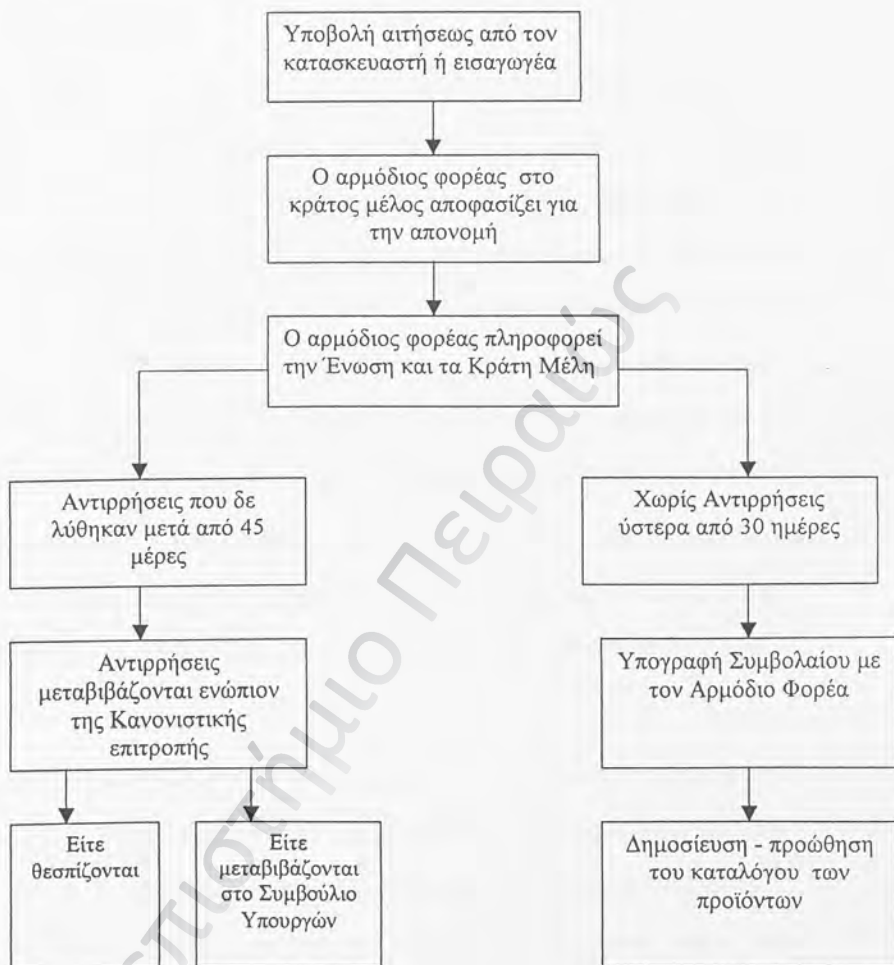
Υποβολή αιτήσεως από τον κατασκευαστή ή εισαγωγέα

Ο αρμόδιος φορέας στο κράτος μέλος αποφασίζει για την απονομή

Ο αρμόδιος φορέας πληροφορεί την Ένωση και τα Κράτη Μέλη

Αντιρρήσεις που δε λύθηκαν μετά από 45 μέρες

Αντιρρήσεις μεταβιβάζονται ενώπιον της Κανονιστικής επιτροπής

Είτε θεσπίζονται

Είτε μεταβιβάζονται στο Συμβούλιο Υπουργών

Χωρίς Αντιρρήσεις ύστερα από 30 ημέρες

Υπογραφή Συμβολαίου με τον Αρμόδιο Φορέα

Δημοσίευση - προώθηση του καταλόγου των προϊόντων

Πανεπιστήμιο Πειραιώς